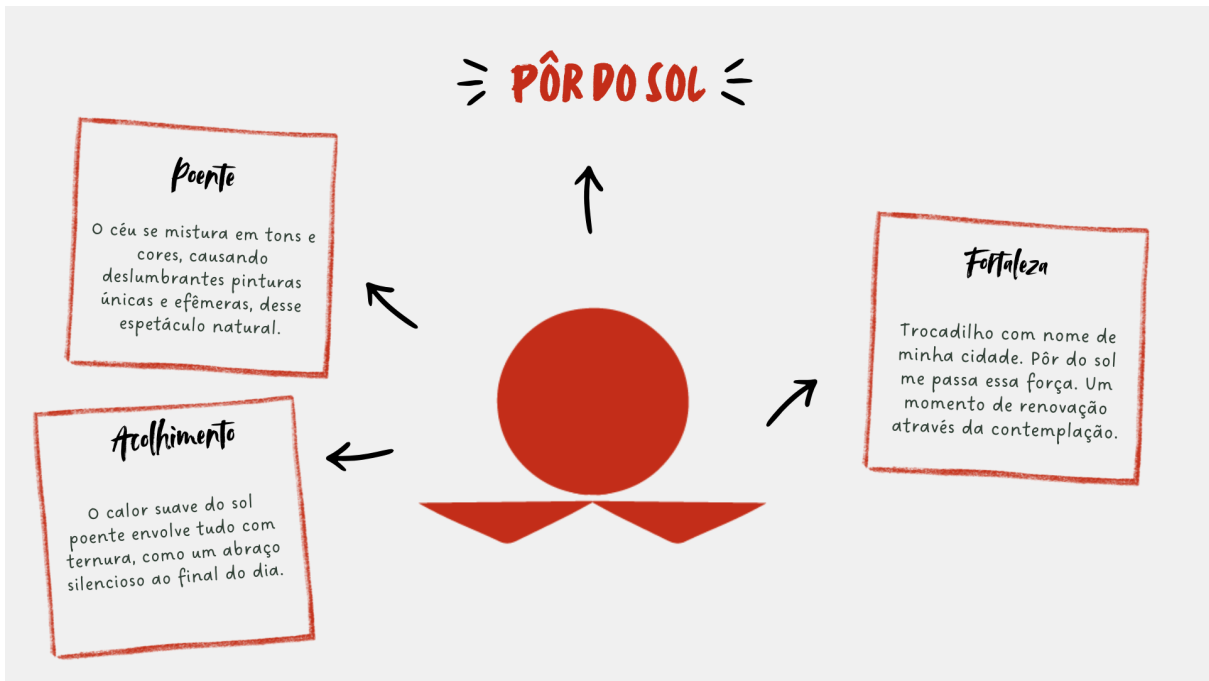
PÔR DO SOL

Poente

O céu se mistura em tons e cores, causando deslumbrantes pinturas únicas e efêmeras, desse espetáculo natural.

Fortaleza

Trocadilho com nome de minha cidade. Pôr do sol me passa essa força. Um momento de renovação através da contemplação.

Acolhimento

O calor suave do sol poente envolve tudo com ternura, como um abraço silencioso ao final do dia.